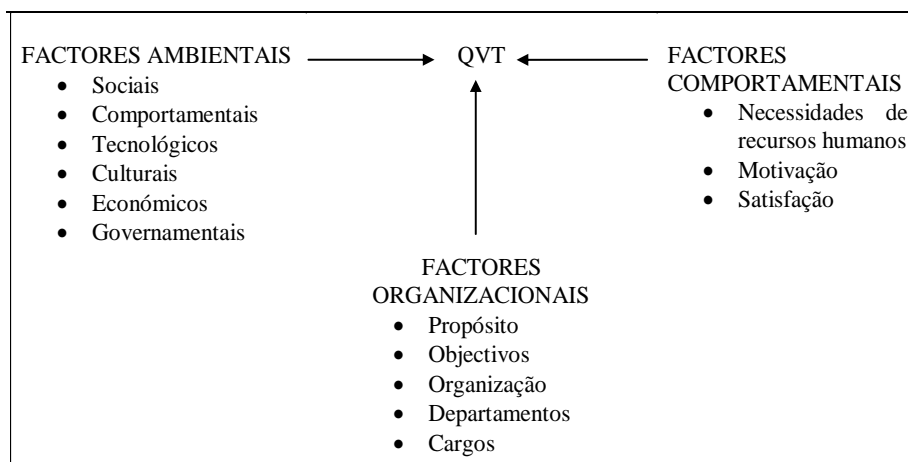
FACTORES AMBIENTAIS
- Sociais
- Comportamentais
- Tecnológicos
- Culturais
- Económicos
- Governamentais

QVT

FACTORES COMPORTAMENTAIS
- Necessidades de recursos humanos
- Motivação
- Satisfação

FACTORES ORGANIZACIONAIS
- Propósito
- Objectivos
- Organização
- Departamentos
- Cargos